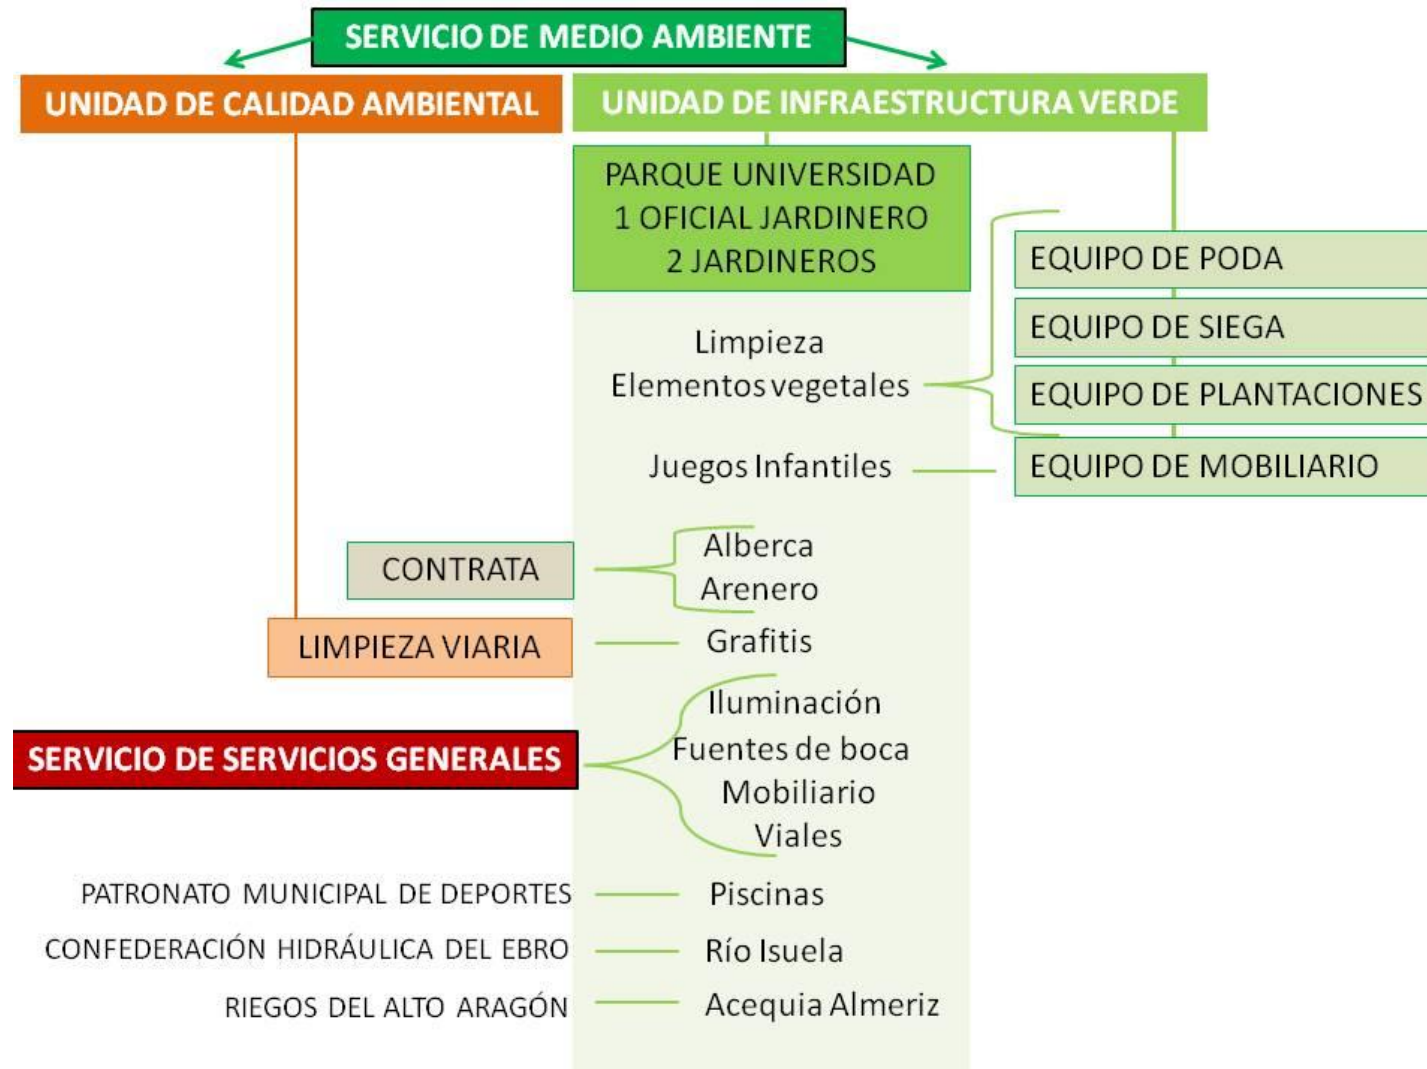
SERVICIO DE MEDIO AMBIENTE

UNIDAD DE CALIDAD AMBIENTAL

UNIDAD DE INFRAESTRUCTURA VERDE

PARQUE UNIVERSIDAD
1 OFICIAL JARDINERO
2 JARDINEROS

EQUIPO DE PODA
EQUIPO DE SIEGA
EQUIPO DE PLANTACIONES
EQUIPO DE MOBILIARIO

Limpieza
Elementos vegetales

Juegos Infantiles

CONTRATA

Alberca
Arenero

LIMPIEZA VIARIA

Grafitis

SERVICIO DE SERVICIOS GENERALES

Iluminación
Fuentes de boca
Mobiliario
Viales

PATRONATO MUNICIPAL DE DEPORTES

Piscinas

CONFEDERACIÓN HIDRÁULICA DEL EBRO

Río Isuela

RIEGOS DEL ALTO ARAGÓN

Acequia Almeriz